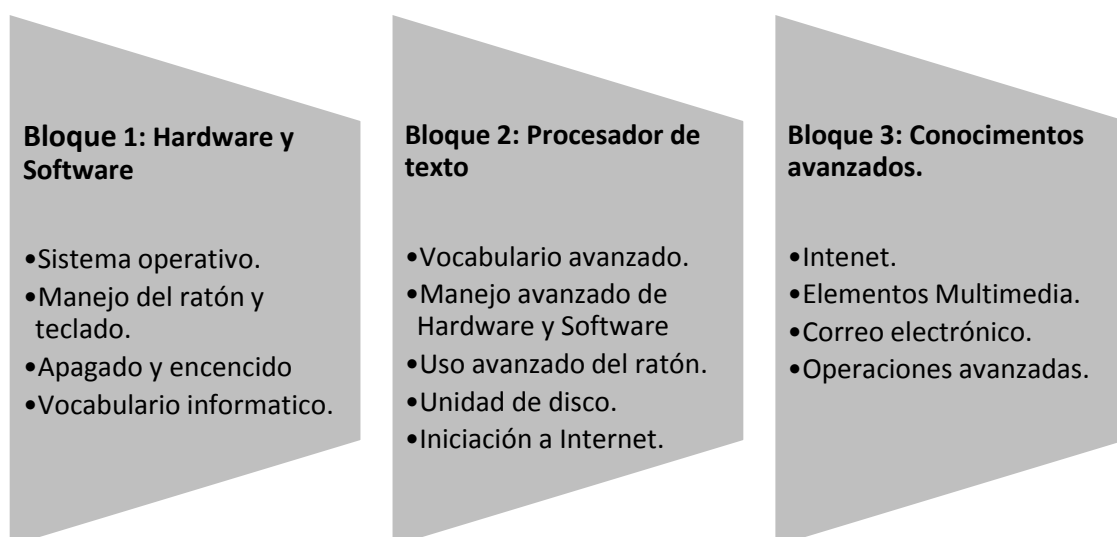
Bloque 1: Hardware y Software

•Sistema operativo.
•Manejo del ratón y teclado.
•Apagado y encencido
•Vocabulario informatico.

Bloque 2: Procesador de texto

•Vocabulario avanzado.
•Manejo avanzado de Hardware y Software
•Uso avanzado del ratón.
•Unidad de disco.
•Iniciación a Internet.

Bloque 3: Conocimentos avanzados.

•Intenet.
•Elementos Multimedia.
•Correo electrónico.
•Operaciones avanzadas.